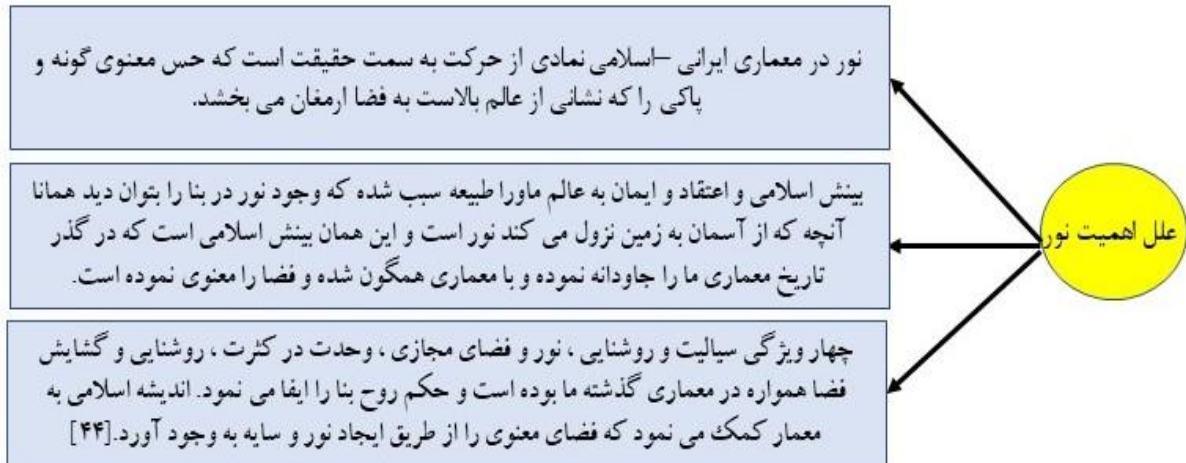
نور در معماری ایرانی –اسلامی نمادی از حرکت به سمت حقیقت است که حس معنوی گونه و پاکی را که نشانی از عالم بالاست به فضا ارمغان می بخشد.

بینش اسلامی و اعتقاد و ایمان به عالم ماورا طبیعه سبب شده که وجود نور در بنا را بتوان دید همانا آنچه که از آسمان به زمین نزول می کند نور است و این همان بینش اسلامی است که در گذر تاریخ معماری ما را جاودانه نموده و با معماری همگون شده و فضا را معنوی نموده است.

علل اهمیت نور

چهار ویژگی سیالیت و روشنایی ، نور و فضای مجازی ، وحدت در کثرت ، روشنایی و گشایش فضا همواره در معماری گذشته ما بوده است و حکم روح بنا را ایفا می نمود. اندیشه اسلامی به معمار کمک می نمود که فضای معنوی را از طریق ایجاد نور و سایه به وجود آورد.[۴۴]